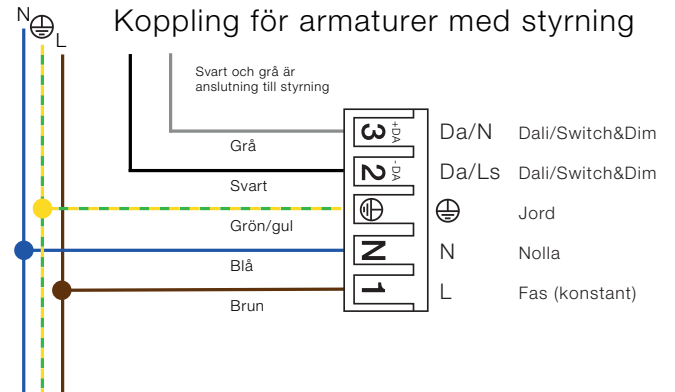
N ⏚ L

Koppling för armaturer med styrning

Svart och grå är anslutning till styrning

Grå

Svart

Grön/gul

Blå

Brun

3 +DA

2 -DA

⏚

N

1

Da/N Dali/Switch&Dim

Da/Ls Dali/Switch&Dim

⏚ Jord

N Nolla

L Fas (konstant)